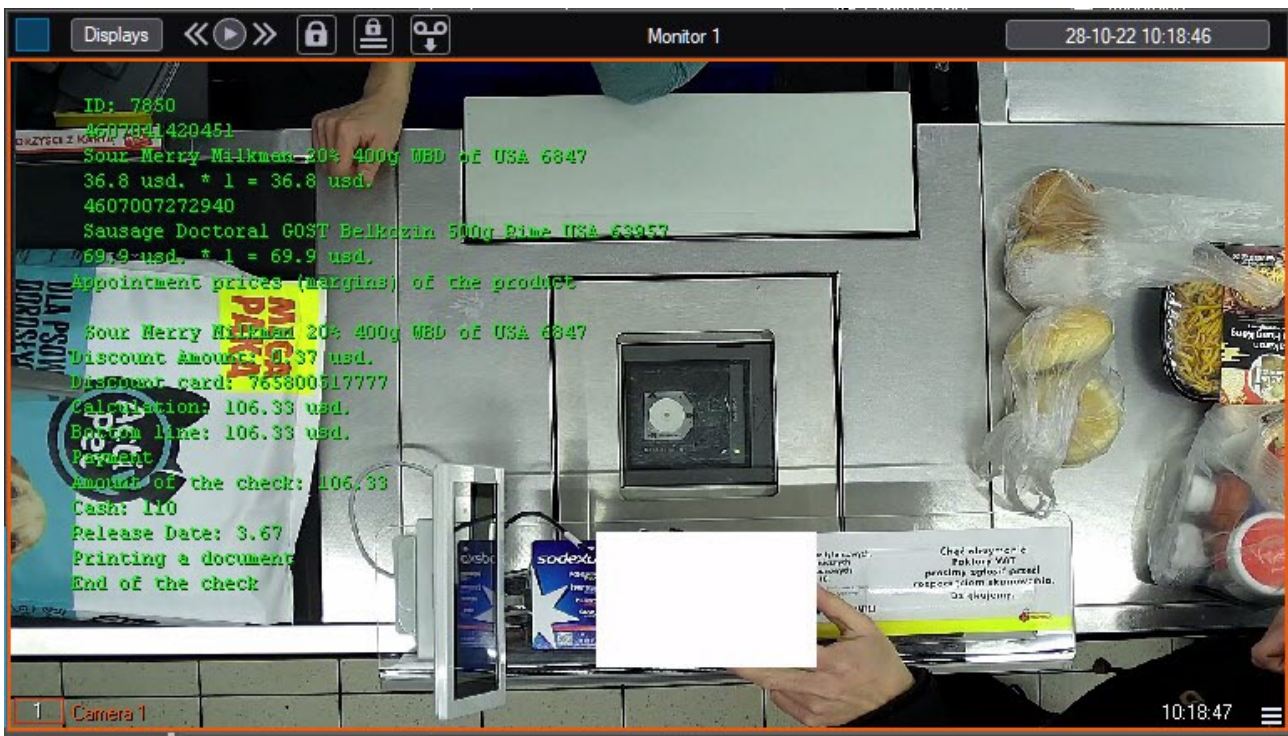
Displays

Monitor 1

28-10-22 10:18:46

ID: 7850
4607041420451
Sour Merry Milkman 20% 400g WBD of USA 6847
36.8 usd. * 1 = 36.8 usd.
4607007272940
Sausage Doctoral GOST Belkozin 500g Rime USA 63957
69.9 usd. * 1 = 69.9 usd.
Appointment prices (margins) of the product

Sour Merry Milkman 20% 400g WBD of USA 6847
Discount Amount: 0.37 usd.
Discount card: 765800517777
Calculation: 106.33 usd.
Bottom line: 106.33 usd.
Payment
Amount of the check: 106.33
Cash: 110
Release Date: 3.67
Printing a document
End of the check

DLA PSÓW DOROSŁYCH

MEGA PAKA

sodexo

Chcę otrzymać fakturę VAT prosimy zgłosić przed rozpoczęciem skanowania. Dziękujemy.

1 Camera 1

10:18:47